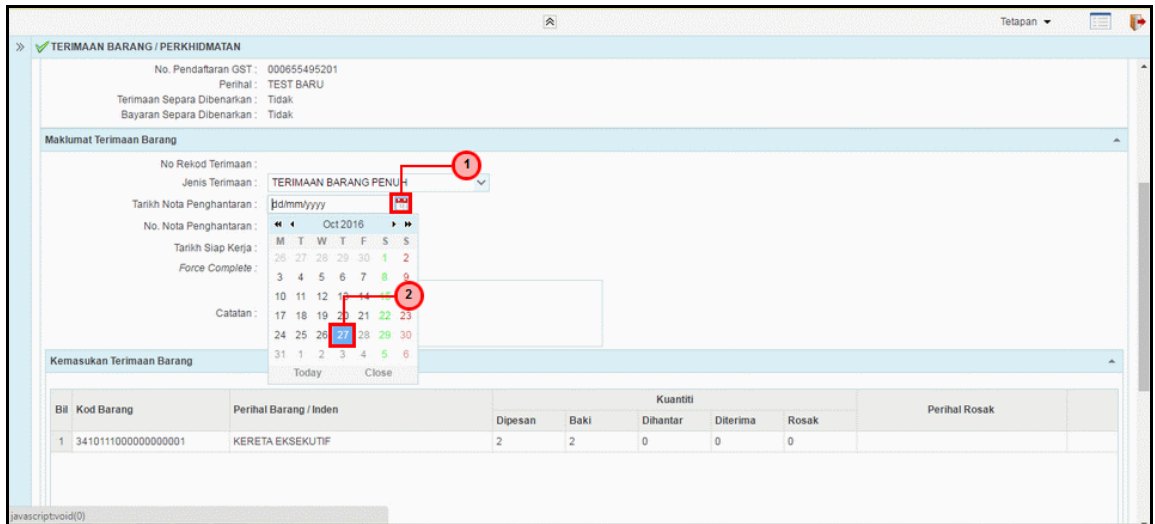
Tetapan ▾

» TERIMAAN BARANG / PERKHIDMATAN

No. Pendaftaran GST : 000655495201
Perihal : TEST BARU
Terimaan Separa Dibenarkan : Tidak
Bayaran Separa Dibenarkan : Tidak

Maklumat Terimaan Barang

No Rekod Terimaan :
Jenis Terimaan : TERIMAAN BARANG PENUH
Tarikh Nota Penghantaran : dd/mm/yyyy
No. Nota Penghantaran :
Tarikh Siap Kerja :
Force Complete :
Catatan :

1

2

Oct 2016

| M | T | W | T | F | S | S |
|---|---|---|---|---|---|---|
| 26 | 27 | 28 | 29 | 30 | 1 | 2 |
| 3 | 4 | 5 | 6 | 7 | 8 | 9 |
| 10 | 11 | 12 | 13 | 14 | 15 | 16 |
| 17 | 18 | 19 | 20 | 21 | 22 | 23 |
| 24 | 25 | 26 | 27 | 28 | 29 | 30 |
| 31 | 1 | 2 | 3 | 4 | 5 | 6 |

Today Close

Kemasukan Terimaan Barang

| Bil | Kod Barang | Perihal Barang / Inden | Kuantiti Dipesan | Kuantiti Baki | Kuantiti Dihantar | Kuantiti Diterima | Kuantiti Rosak | Perihal Rosak |
|---|---|---|---|---|---|---|---|---|
| 1 | 3410111000000000001 | KERETA EKSEKUTIF | 2 | 2 | 0 | 0 | 0 | |

javascript:void(0)